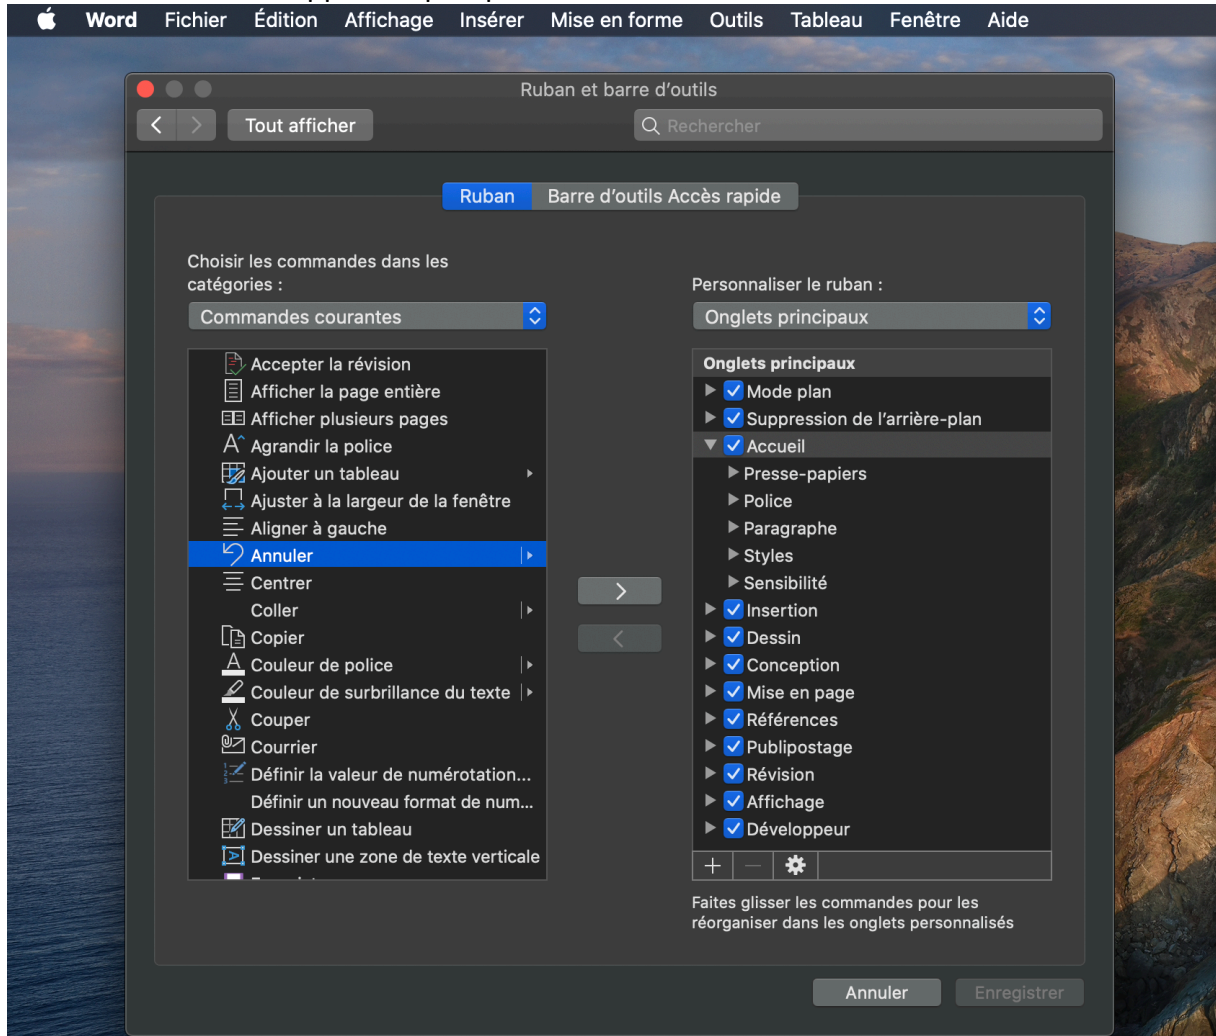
Word Fichier Édition Affichage Insérer Mise en forme Outils Tableau Fenêtre Aide

Ruban et barre d'outils

Tout afficher

Rechercher

Ruban Barre d'outils Accès rapide

Choisir les commandes dans les catégories :

Commandes courantes

Accepter la révision
Afficher la page entière
Afficher plusieurs pages
Agrandir la police
Ajouter un tableau
Ajuster à la largeur de la fenêtre
Aligner à gauche
Annuler
Centrer
Coller
Copier
Couleur de police
Couleur de surbrillance du texte
Couper
Courrier
Définir la valeur de numérotation...
Définir un nouveau format de num...
Dessiner un tableau
Dessiner une zone de texte verticale
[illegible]

Personnaliser le ruban :

Onglets principaux

Onglets principaux
Mode plan
Suppression de l'arrière-plan
Accueil
Presse-papiers
Police
Paragraphe
Styles
Sensibilité
Insertion
Dessin
Conception
Mise en page
Références
Publipostage
Révision
Affichage
Développeur

Faites glisser les commandes pour les réorganiser dans les onglets personnalisés

Annuler Enregistrer